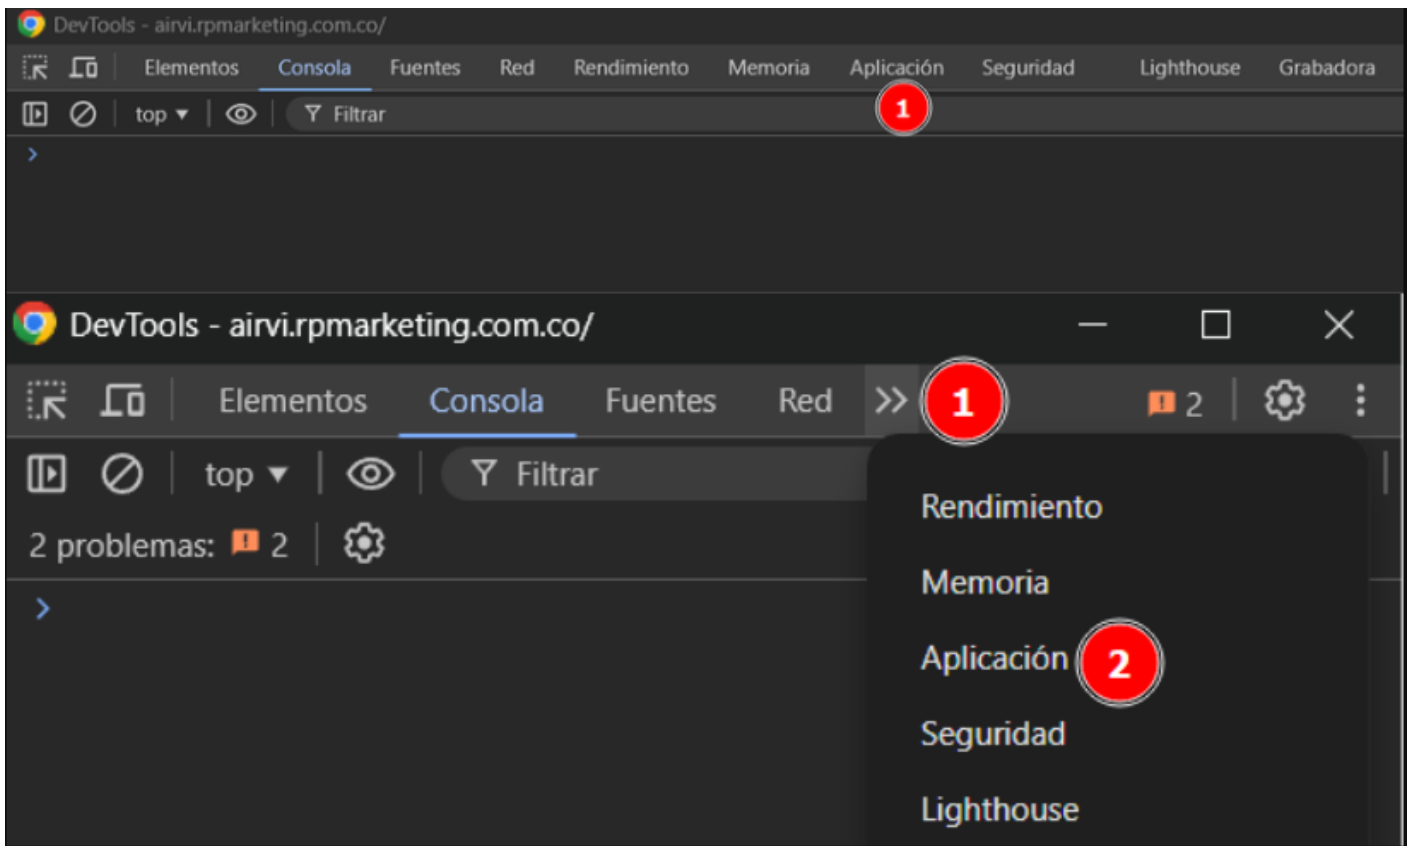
DevTools - airvi.rpmarketing.com.co/

Elementos Consola Fuentes Red Rendimiento Memoria Aplicación Seguridad Lighthouse Grabadora

1

top ▾ Filtrar

>

DevTools - airvi.rpmarketing.com.co/

Elementos Consola Fuentes Red >> 1 2

top ▾ Filtrar

2 problemas: 2

>

Rendimiento

Memoria

Aplicación 2

Seguridad

Lighthouse